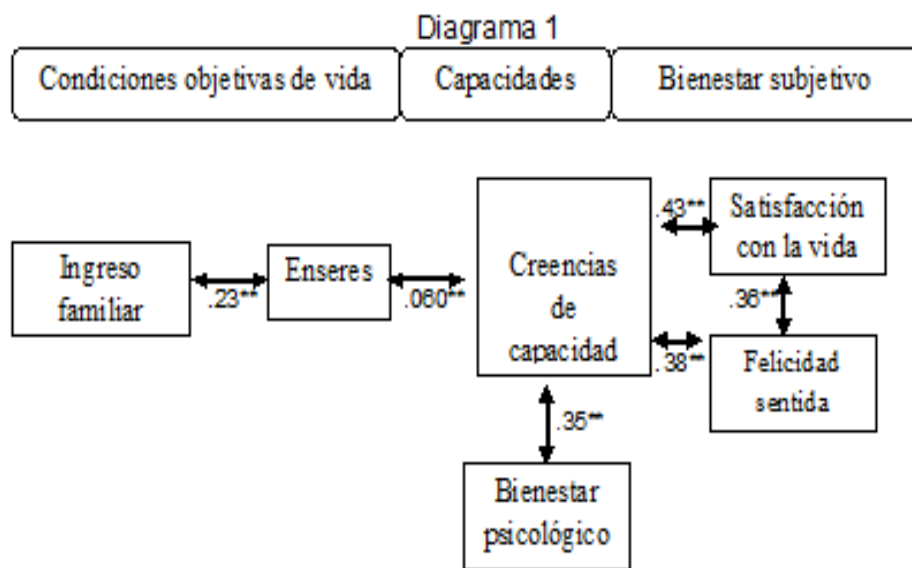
Diagrama 1

Condiciones objetivas de vida

Capacidades

Bienestar subjetivo

Ingreso familiar

.23**

Enseres

.060**

Creencias de capacidad

.43**

Satisfacción con la vida

.36**

.38**

Felicidad sentida

.35**

Bienestar psicológico